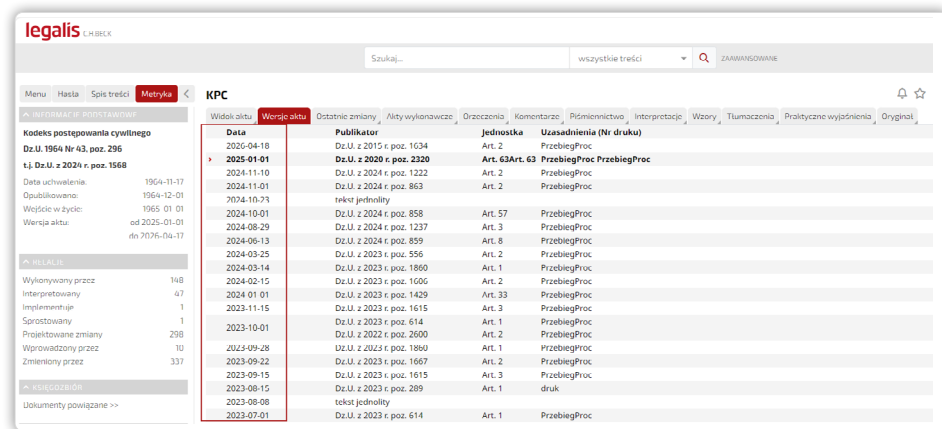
legalis C.H.BECK

Szukaj... wszystkie treści ZAAWANSOWANE

Menu Hasła Spis treści Metryka

INFORMACJE PODSTAWOWE

Kodeks postępowania cywilnego

Dz.U. 1964 Nr 43, poz. 296

t.j. Dz.U. z 2024 r. poz. 1568

Data uchwalenia: 1964-11-17
Opublikowano: 1964-12-01
Wejście w życie: 1965-01-01
Wersja aktu: od 2025-01-01 do 2026-04-17

RELACJE

Wykonywany przez 148
Interpretowany 47
Implementuje 1
Sprostowany 1
Projektowane zmiany 298
Wprowadzony przez 10
Zmieniony przez 337

KSIĘGOZBIÓR

Dokumenty powiązane >>

KPC

Widok aktu | Wersje aktu | Ostatnie zmiany | Akty wykonawcze | Orzeczenia | Komentarze | Piśmiennictwo | Interpretacje | Wzory | Tłumaczenia | Praktyczne wyjaśnienia | Oryginał

| Data | Publikator | Jednostka | Uzasadnienia (Nr druku) |
|---|---|---|---|
| 2026-04-18 | Dz.U. z 2015 r. poz. 1634 | Art. 2 | PrzebiegProc |
| 2025-01-01 | Dz.U. z 2020 r. poz. 2320 | Art. 63Art. 63 | PrzebiegProc PrzebiegProc |
| 2024-11-10 | Dz.U. z 2024 r. poz. 1222 | Art. 2 | PrzebiegProc |
| 2024-11-01 | Dz.U. z 2024 r. poz. 863 | Art. 2 | PrzebiegProc |
| 2024-10-23 | tekst jednolity | | |
| 2024-10-01 | Dz.U. z 2024 r. poz. 858 | Art. 57 | PrzebiegProc |
| 2024-08-29 | Dz.U. z 2024 r. poz. 1237 | Art. 3 | PrzebiegProc |
| 2024-06-13 | Dz.U. z 2024 r. poz. 859 | Art. 8 | PrzebiegProc |
| 2024-03-25 | Dz.U. z 2024 r. poz. 556 | Art. 2 | PrzebiegProc |
| 2024-03-14 | Dz.U. z 2023 r. poz. 1860 | Art. 1 | PrzebiegProc |
| 2024-02-15 | Dz.U. z 2023 r. poz. 1606 | Art. 2 | PrzebiegProc |
| 2024-01-01 | Dz.U. z 2023 r. poz. 1429 | Art. 33 | PrzebiegProc |
| 2023-11-15 | Dz.U. z 2023 r. poz. 1615 | Art. 3 | PrzebiegProc |
| 2023-10-01 | Dz.U. z 2023 r. poz. 614 | Art. 1 | PrzebiegProc |
| | Dz.U. z 2022 r. poz. 2600 | Art. 2 | PrzebiegProc |
| 2023-09-28 | Dz.U. z 2023 r. poz. 1860 | Art. 1 | PrzebiegProc |
| 2023-09-22 | Dz.U. z 2023 r. poz. 1667 | Art. 2 | PrzebiegProc |
| 2023-09-15 | Dz.U. z 2023 r. poz. 1615 | Art. 3 | PrzebiegProc |
| 2023-08-15 | Dz.U. z 2023 r. poz. 289 | Art. 1 | druk |
| 2023-08-08 | tekst jednolity | | |
| 2023-07-01 | Dz.U. z 2023 r. poz. 614 | Art. 1 | PrzebiegProc |